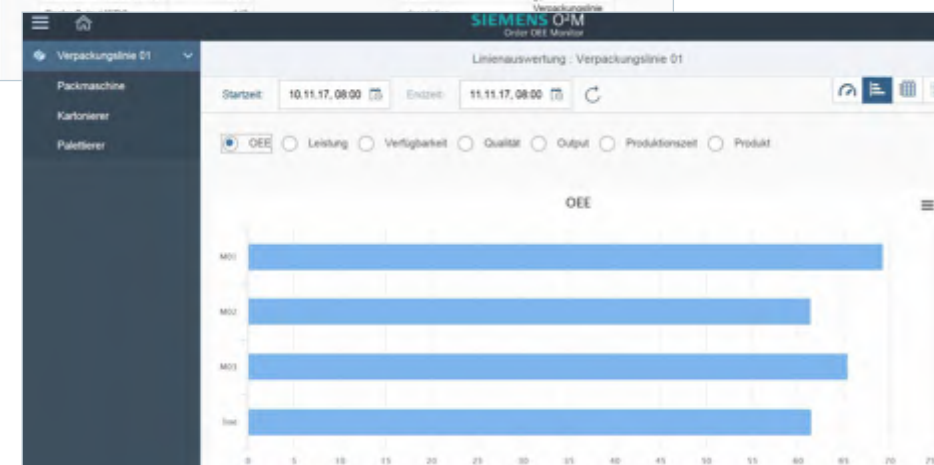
Verpackungslinie

SIEMENS O²M
Order OEE Monitor

Verpackungslinie 01
Packmaschine
Kartonierer
Palettierer

Linienauswertung : Verpackungslinie 01

Startzeit: 10.11.17, 08:00
Endzeit: 11.11.17, 08:00

OEE
Leistung
Verfügbarkeit
Qualität
Output
Produktionszeit
Produkt

OEE

M01
M02
M03
Soll

0 5 10 15 20 25 30 35 40 45 50 55 60 65 70 75